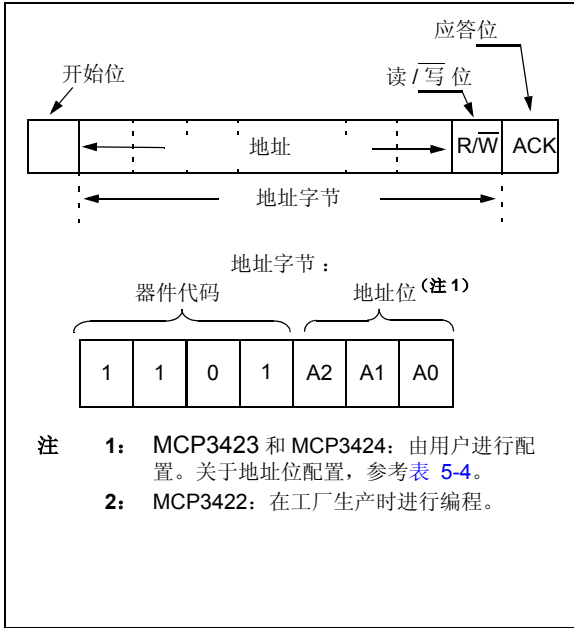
应答位

开始位

读 / $\overline{写}$ 位

地址

R/$\overline{W}$

ACK

地址字节

地址字节：

器件代码

地址位（注 1）

| 1 | 1 | 0 | 1 | A2 | A1 | A0 |
|---|---|---|---|---|---|---|

注 1： MCP3423 和 MCP3424：由用户进行配置。关于地址位配置，参考表 5-4。

2： MCP3422：在工厂生产时进行编程。